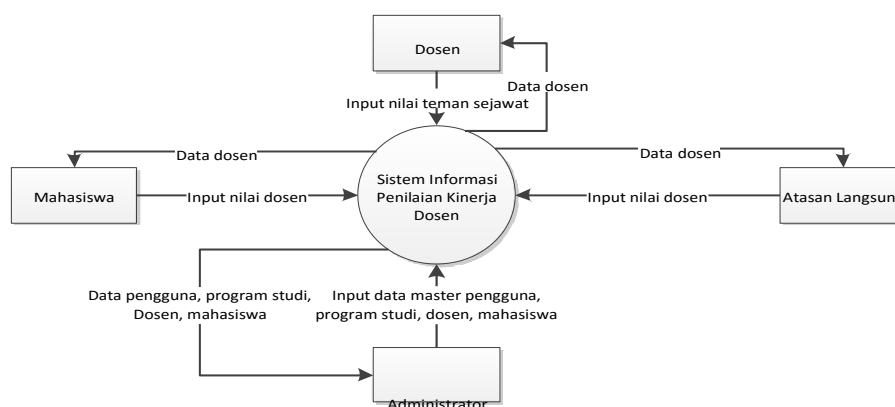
Dosen

Data dosen

Input nilai teman sejawat

Data dosen

Data dosen

Mahasiswa

Input nilai dosen

Sistem Informasi Penilaian Kinerja Dosen

Input nilai dosen

Atasan Langsun

Data pengguna, program studi, Dosen, mahasiswa

Input data master pengguna, program studi, dosen, mahasiswa

Administrator